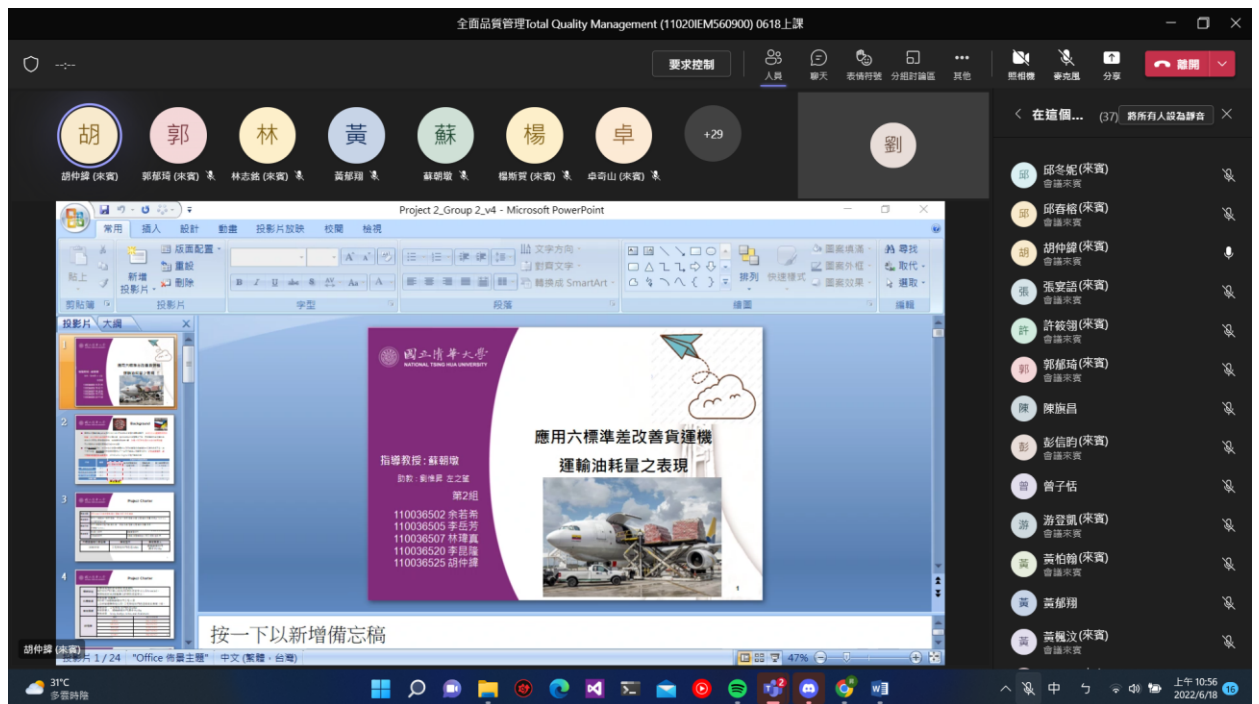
全面品質管理Total Quality Management (11020IEM560900) 0618上課

要求控制
人員 聊天 表情符號 分組討論區 其他 照相機 麥克風 分享 離開

胡 胡仲諱 (來賓)
郭 郭郁琦 (來賓)
林 林志銘 (來賓)
黃 黃郁翔
蘇 蘇朝墩
楊 楊斯賀 (來賓)
卓 卓奇山 (來賓)
+29
劉

在這個... (37) 將所有人設為靜音
邱冬妮(來賓) 會議來賓
邱春榕(來賓) 會議來賓
胡仲諱(來賓) 會議來賓
張宴語(來賓) 會議來賓
許筱翎(來賓) 會議來賓
郭郁琦(來賓) 會議來賓
陳旗昌
彭信昀(來賓) 會議來賓
曾子恬
游登凱(來賓) 會議來賓
黃柏翰(來賓) 會議來賓
黃郁翔
黃楓汶(來賓) 會議來賓

Project 2_Group 2_v4 - Microsoft PowerPoint
常用 插入 設計 動畫 投影片放映 校閱 檢視
貼上 新增投影片 版面配置 重設 刪除 剪貼簿 投影片 字型 段落 文字方向 對齊文字 轉換成 SmartArt 排列 快速樣式 圖案填滿 圖案外框 圖案效果 繪圖 尋找 取代 選取 編輯
投影片 大綱

國立清華大學 NATIONAL TSING HUA UNIVERSITY
應用六標準差改善貨運機運輸油耗量之表現
指導教授：蘇朝墩
助教：劉惟晨 左之萱
第2組
110036502 余若希
110036505 李岳芳
110036507 林瑋真
110036520 李昆隆
110036525 胡仲諱
1

按一下以新增備忘稿
投影片 1 / 24 "Office 佈景主題" 中文 (繁體，台灣) 47%
胡仲諱 (來賓)

31°C 多雲時陰
中 上午 10:56 2022/6/18